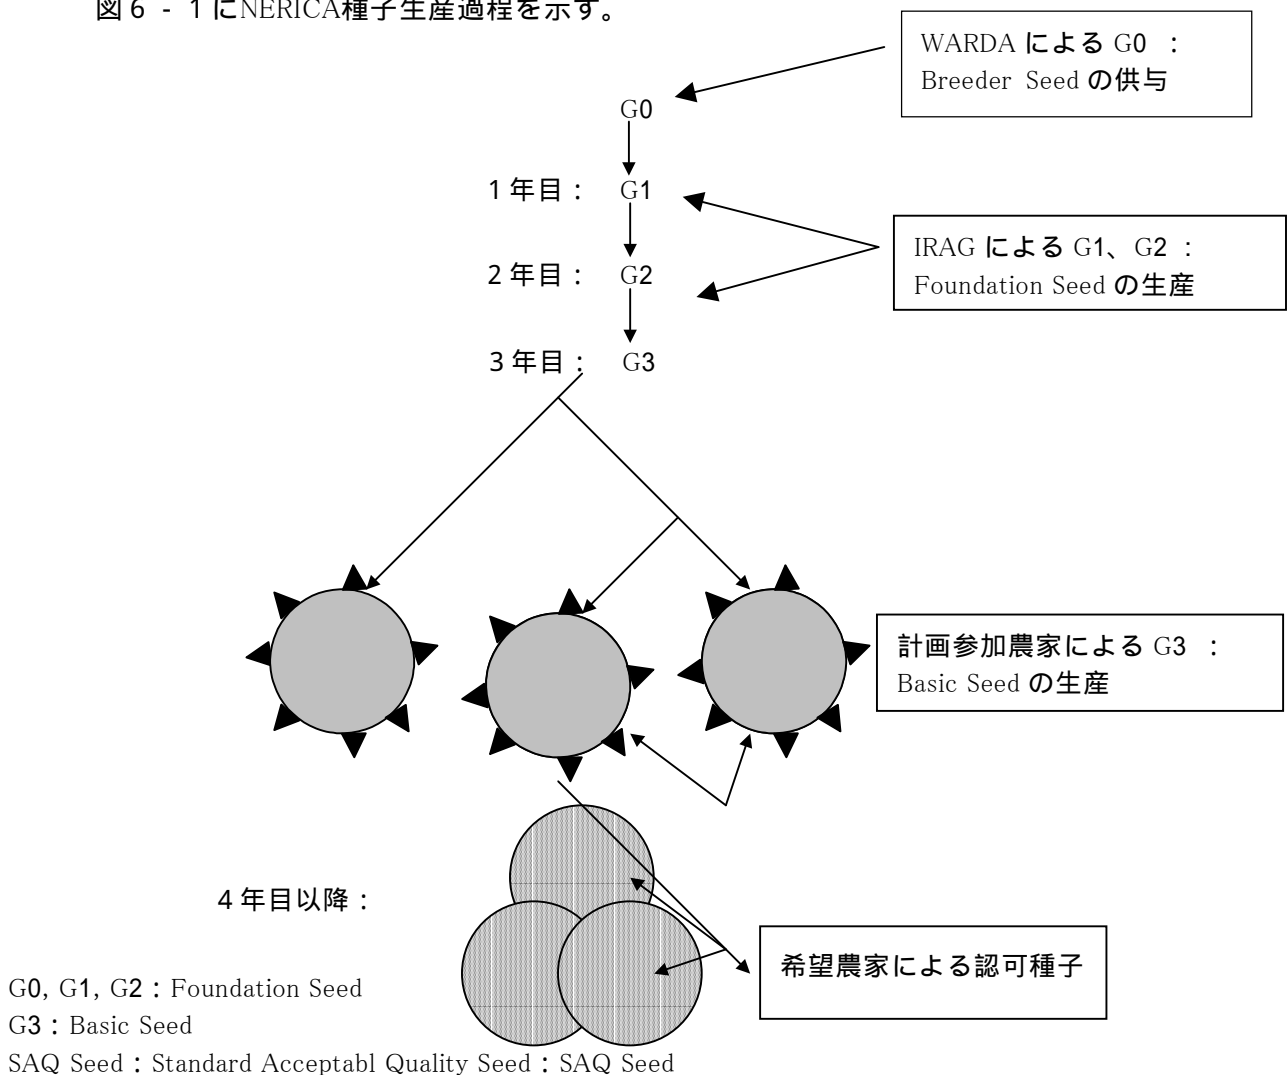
図６－１にNERICA種子生産過程を示す。

WARDA による G0 ：
Breeder Seed の供与

G0

１年目： G1

２年目： G2

３年目： G3

IRAG による G1、G2 ：
Foundation Seed の生産

計画参加農家による G3 ：
Basic Seed の生産

４年目以降：

希望農家による認可種子

G0, G1, G2：Foundation Seed
G3：Basic Seed
SAQ Seed：Standard Acceptabl Quality Seed：SAQ Seed